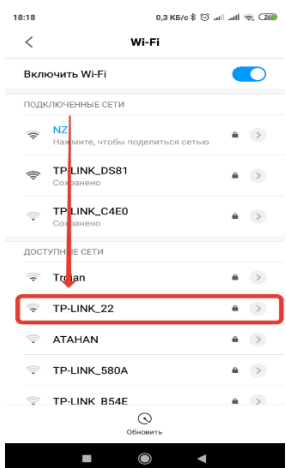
18:18 0,3 КБ/с 26

Wi-Fi

Включить Wi-Fi

ПОДКЛЮЧЕННЫЕ СЕТИ

NZ
Нажмите, чтобы поделиться сетью

TP-LINK_DS81
Сохранено

TP-LINK_C4E0
Сохранено

ДОСТУПНЫЕ СЕТИ

Trojan

TP-LINK_22

ATAHAN

TP-LINK_580A

TP-LINK_B54E

Обновить